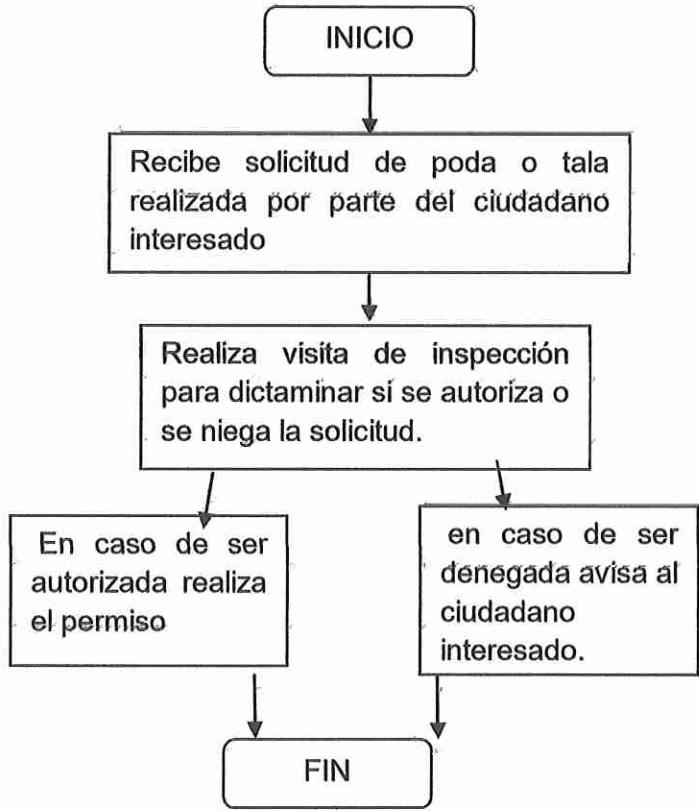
INICIO

Recibe solicitud de poda o tala realizada por parte del ciudadano interesado

Realiza visita de inspección para dictaminar sí se autoriza o se niega la solicitud.

En caso de ser autorizada realiza el permiso

en caso de ser denegada avisa al ciudadano interesado.

FIN